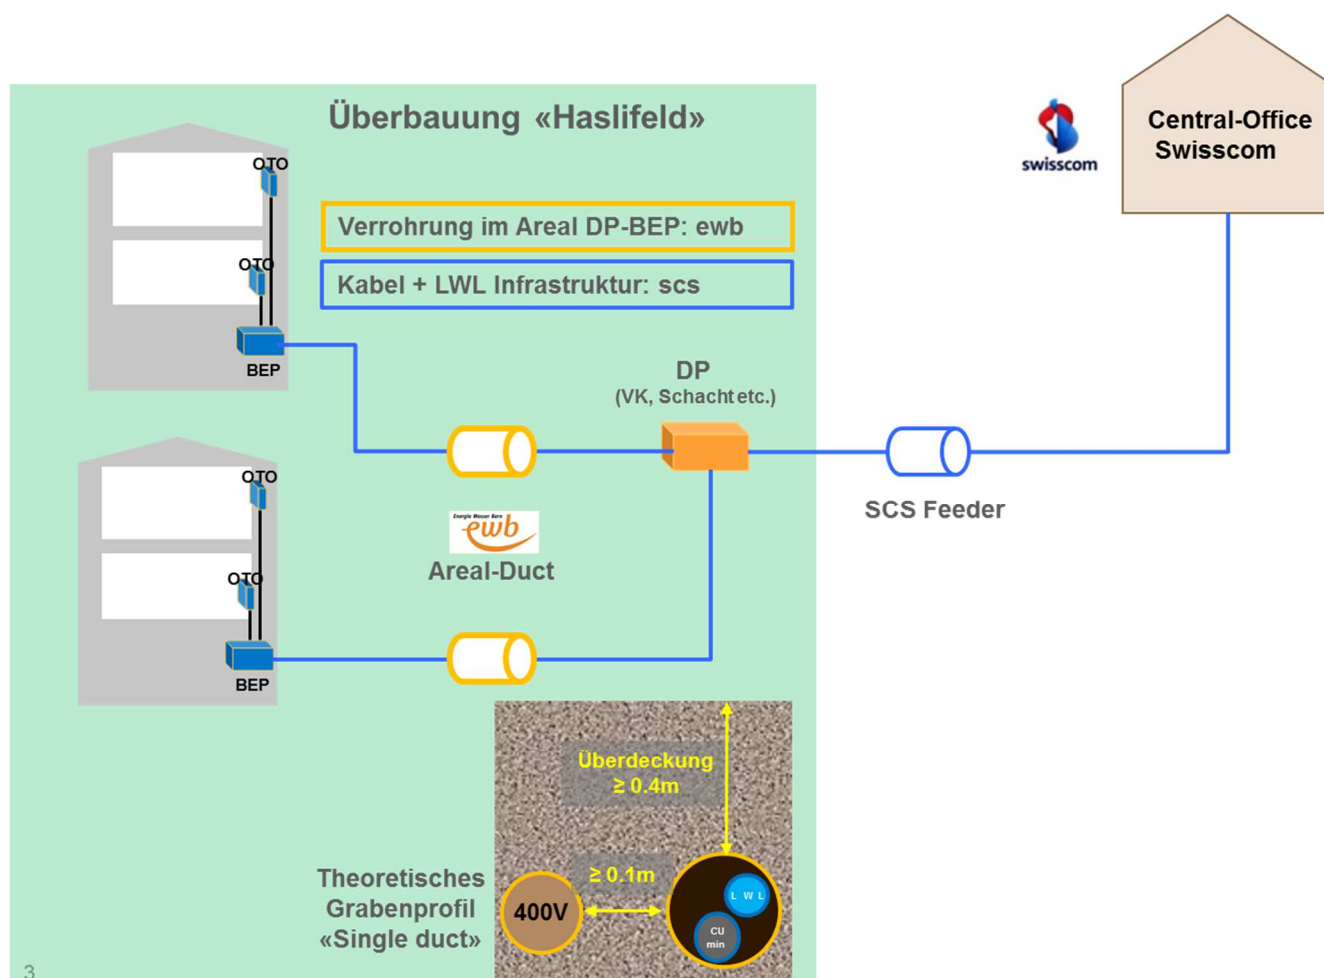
Überbauung «Haslifeld»

OTO

OTO

BEP

Verrohrung im Areal DP-BEP: ewb

Kabel + LWL Infrastruktur: scs

swisscom

Central-Office Swisscom

DP
(VK, Schacht etc.)

SCS Feeder

OTO

OTO

BEP

Energie Wasser Bern
ewb

Areal-Duct

Überdeckung
≥ 0.4m

≥ 0.1m

Theoretisches Grabenprofil «Single duct»

400V

LWL

CU
min

3